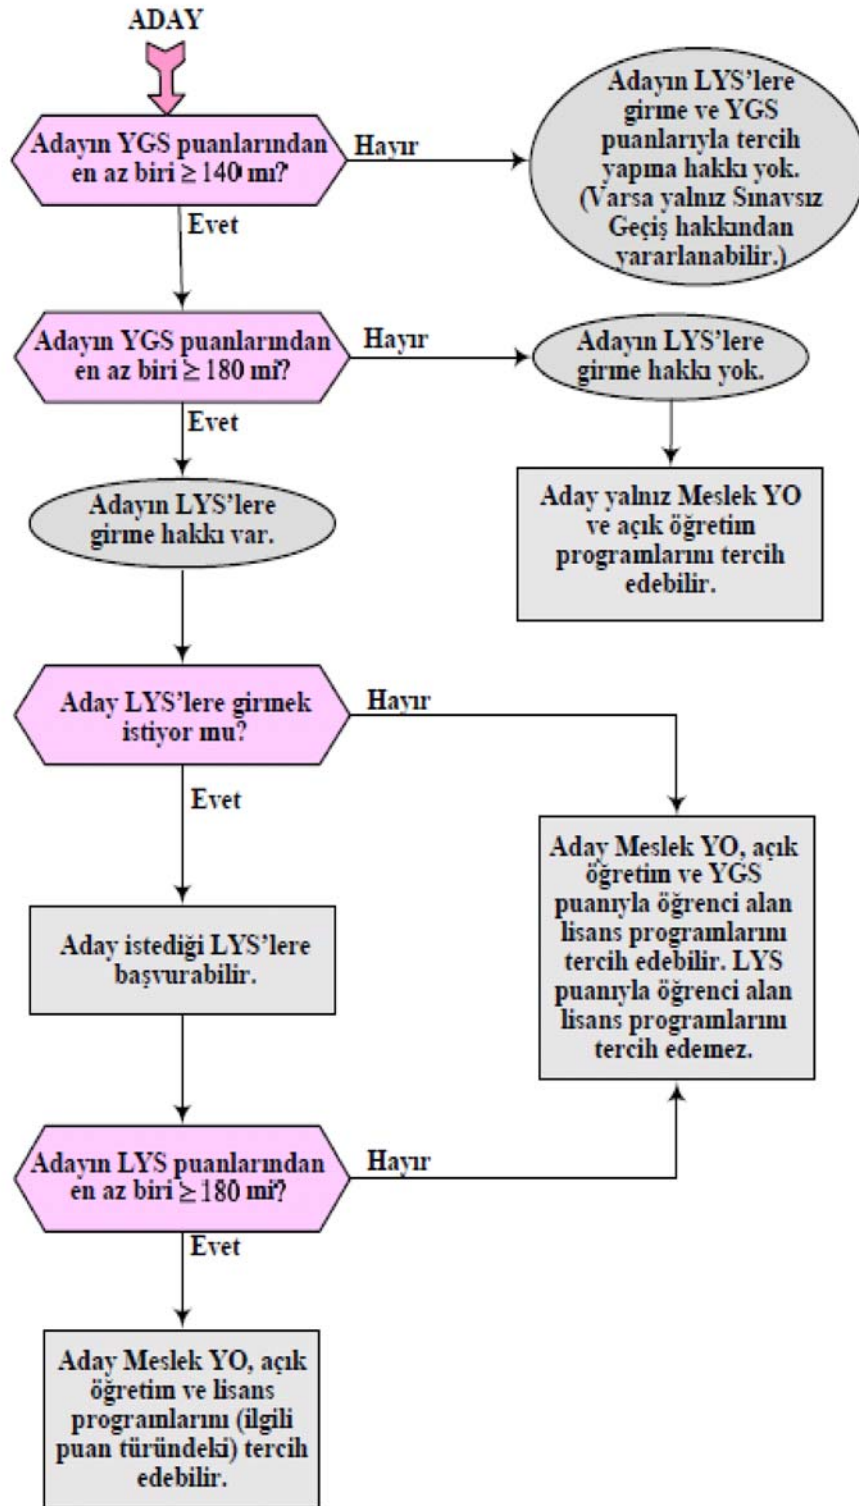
ADAY

Adayın YGS puanlarından en az biri $\geq 140$ mı?

Hayır

Adayın LYS'lere girme ve YGS puanlarıyla tercih yapma hakkı yok. (Varsa yalnız Sınavsız Geçiş hakkından yararlanabilir.)

Evet

Adayın YGS puanlarından en az biri $\geq 180$ mi?

Hayır

Adayın LYS'lere girme hakkı yok.

Aday yalnız Meslek YO ve açık öğretim programlarını tercih edebilir.

Evet

Adayın LYS'lere girme hakkı var.

Aday LYS'lere girmek istiyor mu?

Hayır

Evet

Aday Meslek YO, açık öğretim ve YGS puanıyla öğrenci alan lisans programlarını tercih edebilir. LYS puanıyla öğrenci alan lisans programlarını tercih edemez.

Aday istediği LYS'lere başvurabilir.

Adayın LYS puanlarından en az biri $\geq 180$ mi?

Hayır

Evet

Aday Meslek YO, açık öğretim ve lisans programlarını (ilgili puan türündeki) tercih edebilir.